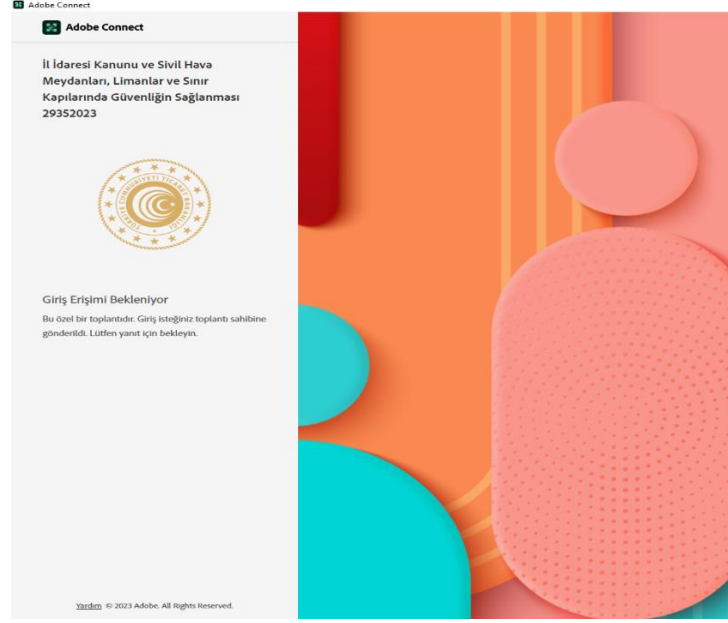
Adobe Connect

Adobe Connect

İl İdaresi Kanunu ve Sivil Hava Meydanları, Limanlar ve Sınır Kapılarında Güvenliğin Sağlanması 29352023

TÜRKİYE CUMHURİYETİ TİCARET BAKANLIĞI

Giriş Erişimi Bekleniyor

Bu özel bir toplantıdır. Giriş isteğiniz toplantı sahibine gönderildi. Lütfen yanıt için bekleyin.

Yardım © 2023 Adobe. All Rights Reserved.